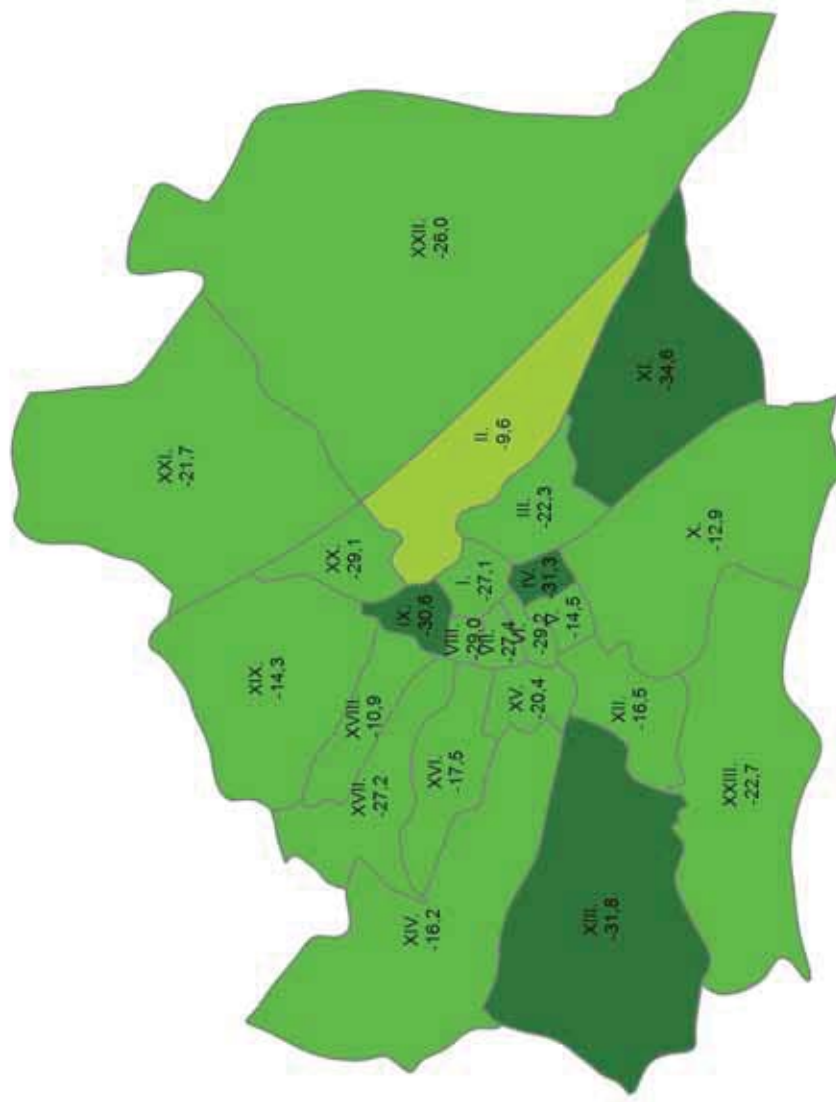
XXII.
-26,0

XXI.
-21,7

II.
-9,6

XI.
-34,6

XX.
-29,1

III.
-22,3

X.
-12,9

XIX.
-14,3

IX.
-30,6

I.
-27,1

IV.
-31,3

VIII.
-29,0

VII.
-27,4

VI.
-29,2

V.
-14,5

XVIII.
-10,9

XV.
-20,4

XII.
-16,5

XVII.
-27,2

XVI.
-17,5

XXIII.
-22,7

XIV.
-16,2

XIII.
-31,8